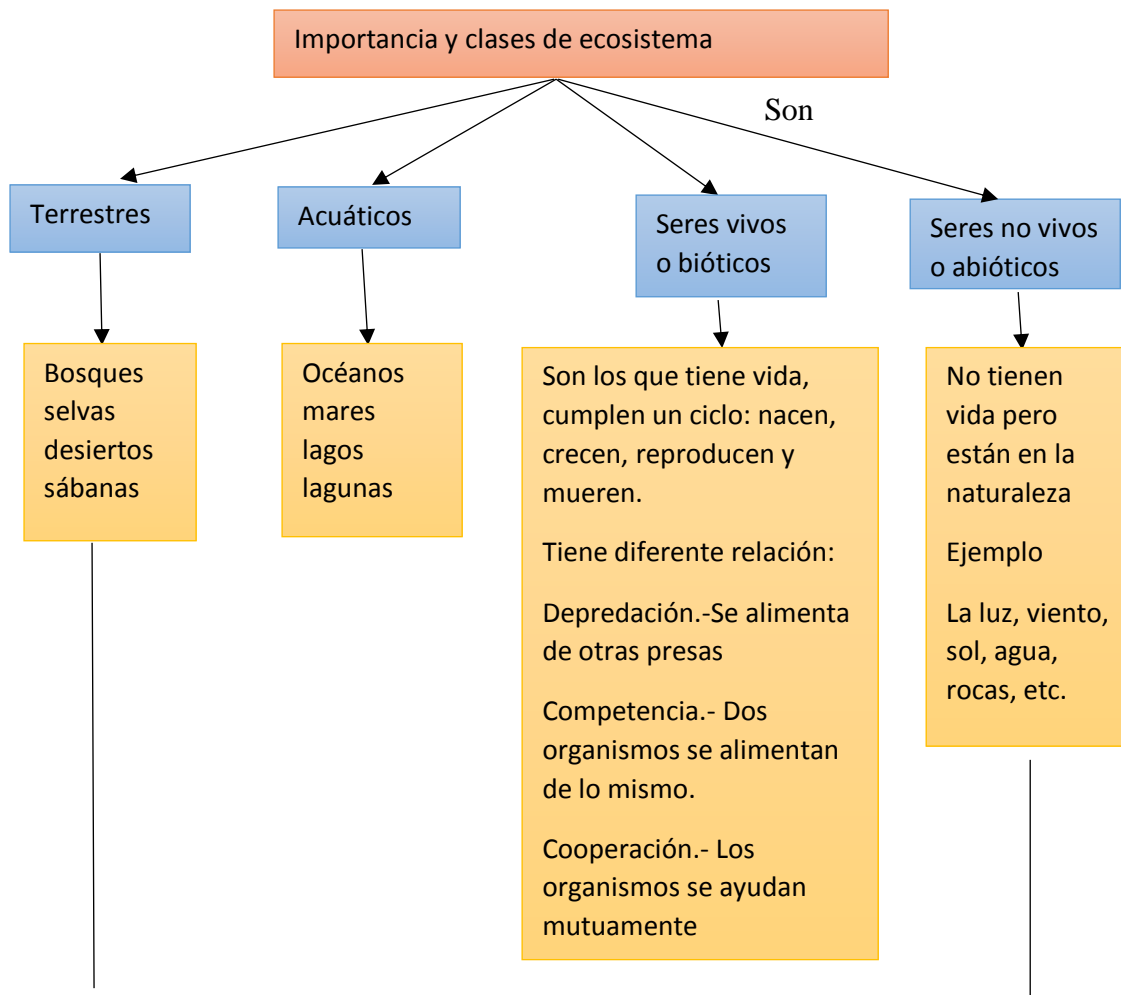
Importancia y clases de ecosistema

Son

Terrestres

Acuáticos

Seres vivos o bióticos

Seres no vivos o abióticos

Bosques
selvas
desiertos
sábanas

Océanos
mares
lagos
lagunas

Son los que tiene vida, cumplen un ciclo: nacen, crecen, reproducen y mueren.

Tiene diferente relación:

Depredación.-Se alimenta de otras presas

Competencia.- Dos organismos se alimentan de lo mismo.

Cooperación.- Los organismos se ayudan mutuamente

No tienen vida pero están en la naturaleza

Ejemplo

La luz, viento, sol, agua, rocas, etc.